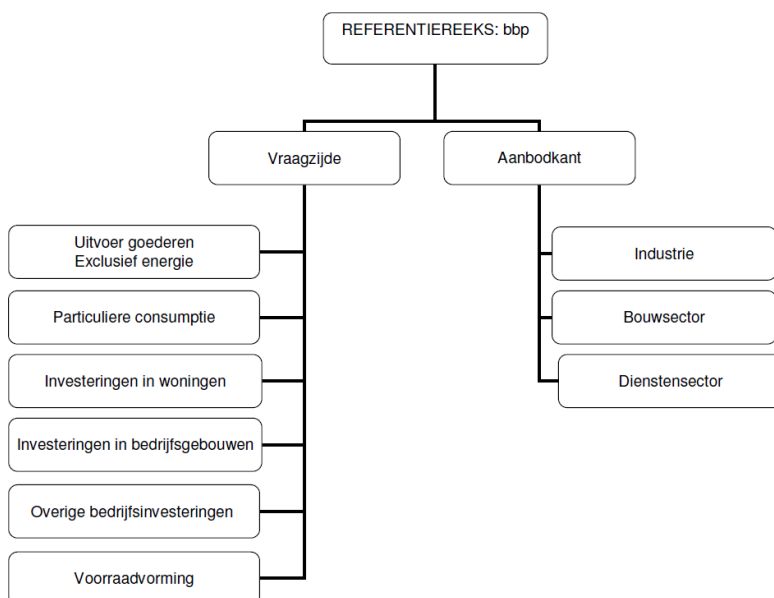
REFERENTIEREEKS: bbp

Vraagzijde

Aanbodkant

Uitvoer goederen
Exclusief energie

Particuliere consumptie

Investeringen in woningen

Investeringen in bedrijfsgebouwen

Overige bedrijfsinvesteringen

Voorraadvorming

Industrie

Bouwsector

Dienstensector